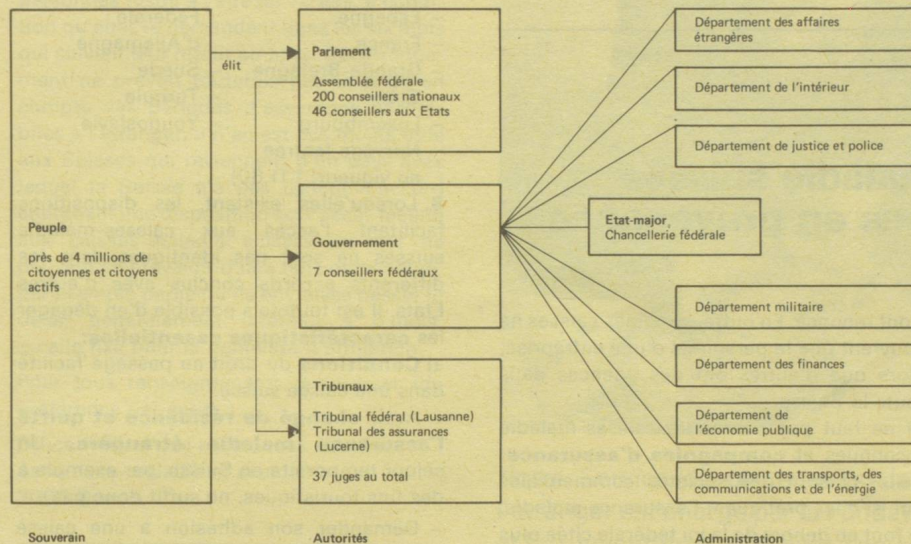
Peuple

près de 4 millions de citoyennes et citoyens actifs

Souverain

élit

Parlement

Assemblée fédérale
200 conseillers nationaux
46 conseillers aux Etats

Gouvernement

7 conseillers fédéraux

Tribunaux

Tribunal fédéral (Lausanne)
Tribunal des assurances (Lucerne)

37 juges au total

Autorités

Département des affaires étrangères

Département de l'intérieur

Département de justice et police

Etat-major
Chancellerie fédérale

Département militaire

Département des finances

Département de l'économie publique

Département des transports, des communications et de l'énergie

Administration